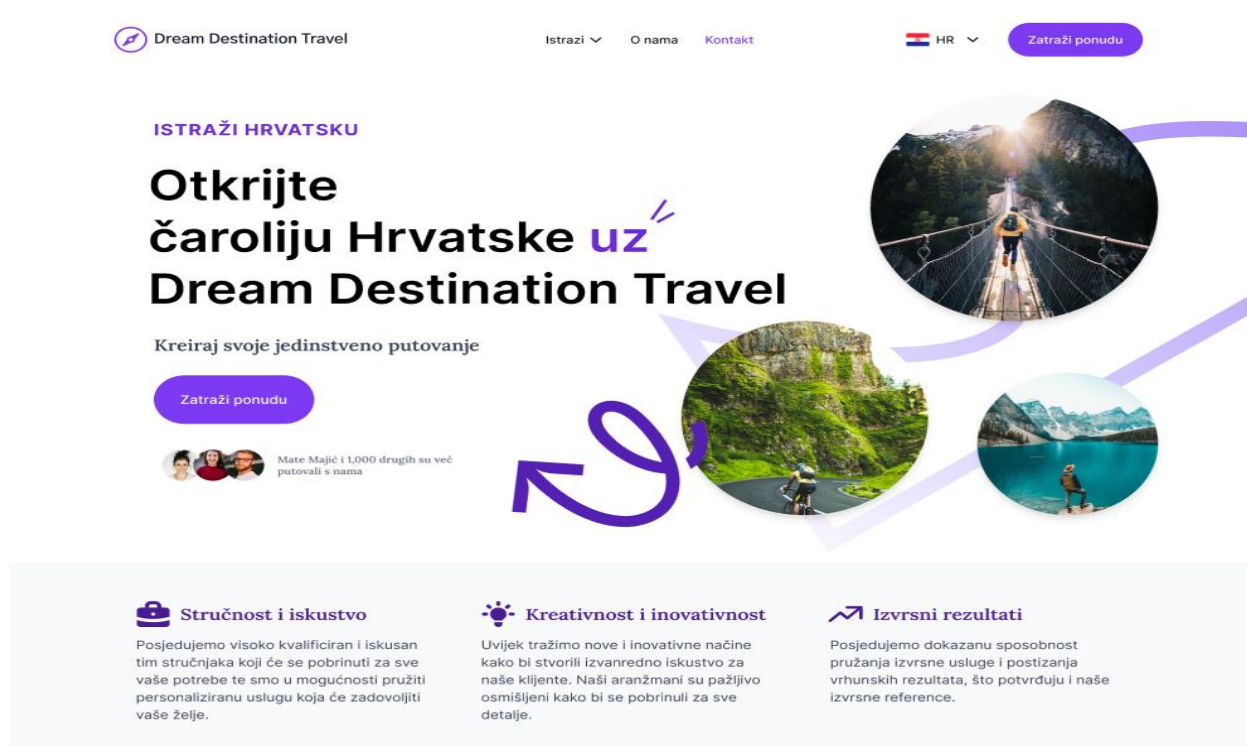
Dream Destination Travel

Istraži O nama Kontakt

HR

Zatraži ponudu

ISTRAŽI HRVATSKU

Otkrijte čaroliju Hrvatske uz Dream Destination Travel

Kreiraj svoje jedinstveno putovanje

Zatraži ponudu

Mate Majić i 1,000 drugih su već putovali s nama

Stručnost i iskustvo

Posjedujemo visoko kvalificiran i iskusan tim stručnjaka koji će se pobrinuti za sve vaše potrebe te smo u mogućnosti pružiti personaliziranu uslugu koja će zadovoljiti vaše želje.

Kreativnost i inovativnost

Uvijek tražimo nove i inovativne načine kako bi stvorili izvanredno iskustvo za naše klijente. Naši aranžmani su pažljivo osmišljeni kako bi se pobrinuli za sve detalje.

Izvrsni rezultati

Posjedujemo dokazanu sposobnost pružanja izvrsne usluge i postizanja vrhunskih rezultata, što potvrđuju i naše izvrsne reference.